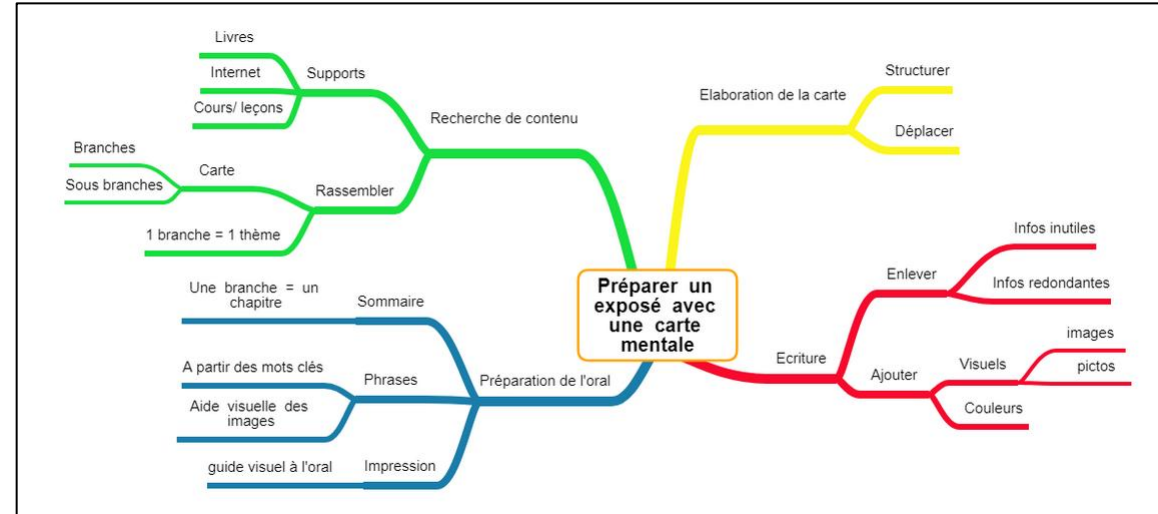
Préparer un exposé avec une carte mentale

Recherche de contenu
Supports
Livres
Internet
Cours/ leçons
Rassembler
Carte
Branches
Sous branches
1 branche = 1 thème

Elaboration de la carte
Structurer
Déplacer

Ecriture
Enlever
Infos inutiles
Infos redondantes
Ajouter
Visuels
images
pictos
Couleurs

Préparation de l'oral
Sommaire
Une branche = un chapitre
Phrases
A partir des mots clés
Aide visuelle des images
Impression
guide visuel à l'oral